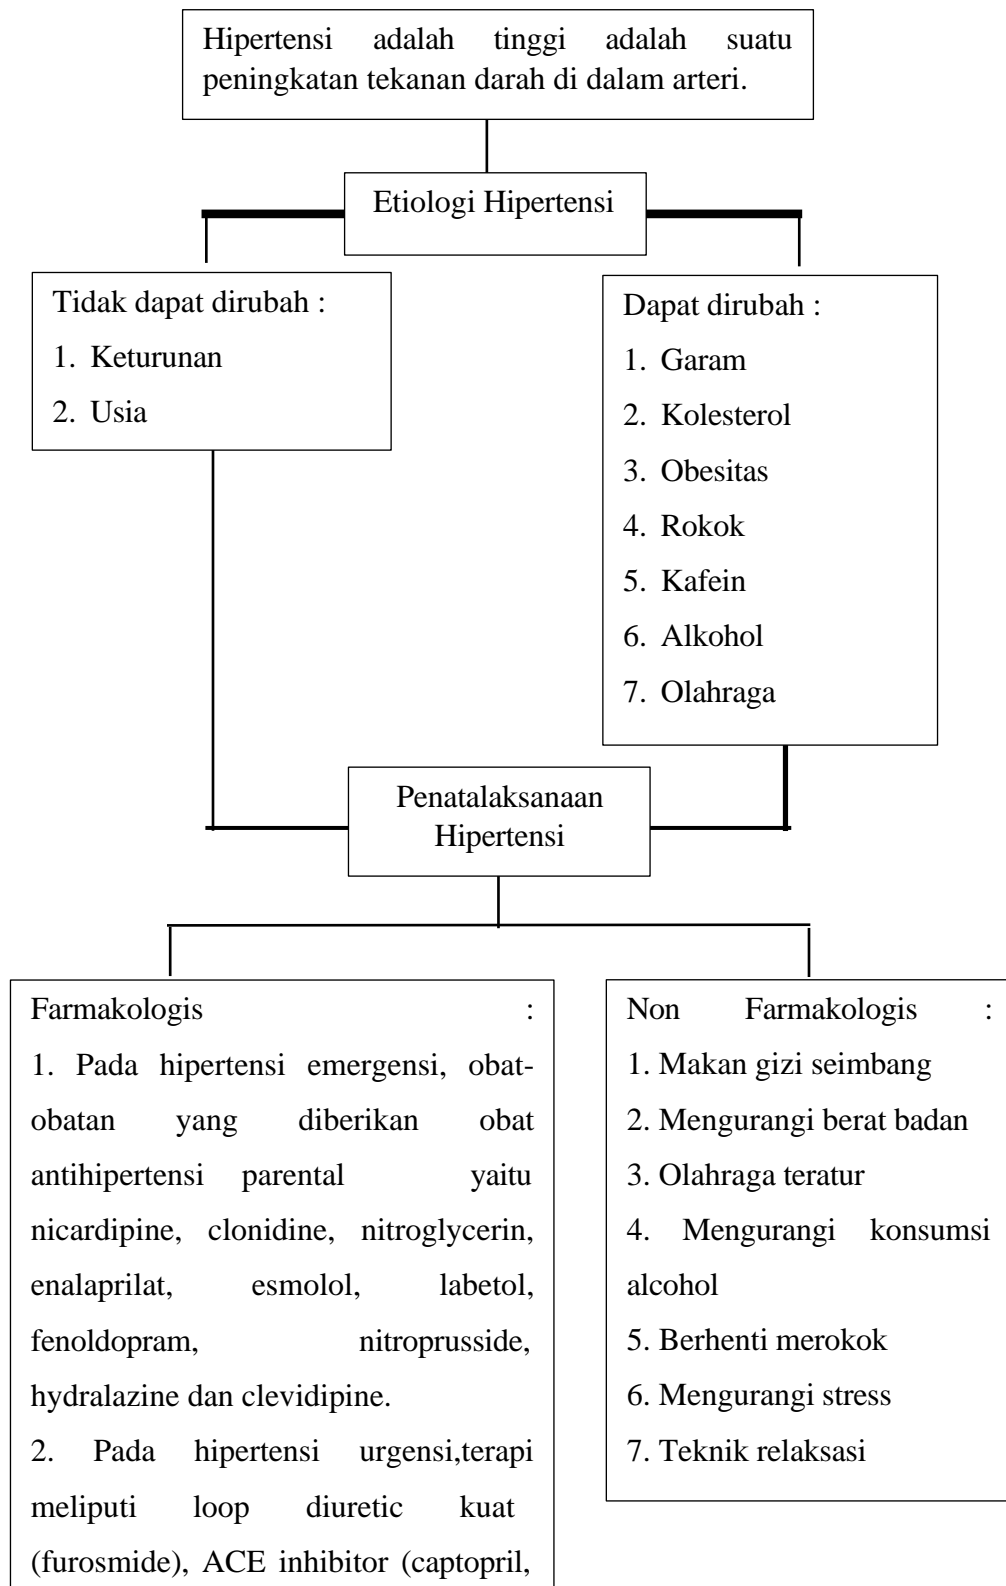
Hipertensi adalah tinggi adalah suatu peningkatan tekanan darah di dalam arteri.

Etiologi Hipertensi

Tidak dapat dirubah :
1. Keturunan
2. Usia

Dapat dirubah :
1. Garam
2. Kolesterol
3. Obesitas
4. Rokok
5. Kafein
6. Alkohol
7. Olahraga

Penatalaksanaan Hipertensi

Farmakologis :
1. Pada hipertensi emergensi, obat-obatan yang diberikan obat antihipertensi parental yaitu nicardipine, clonidine, nitroglycerin, enalaprilat, esmolol, labetol, fenoldopram, nitroprusside, hydralazine dan clevidipine.
2. Pada hipertensi urgensi,terapi meliputi loop diuretic kuat (furosmide), ACE inhibitor (captopril,

Non Farmakologis :
1. Makan gizi seimbang
2. Mengurangi berat badan
3. Olahraga teratur
4. Mengurangi konsumsi alcohol
5. Berhenti merokok
6. Mengurangi stress
7. Teknik relaksasi